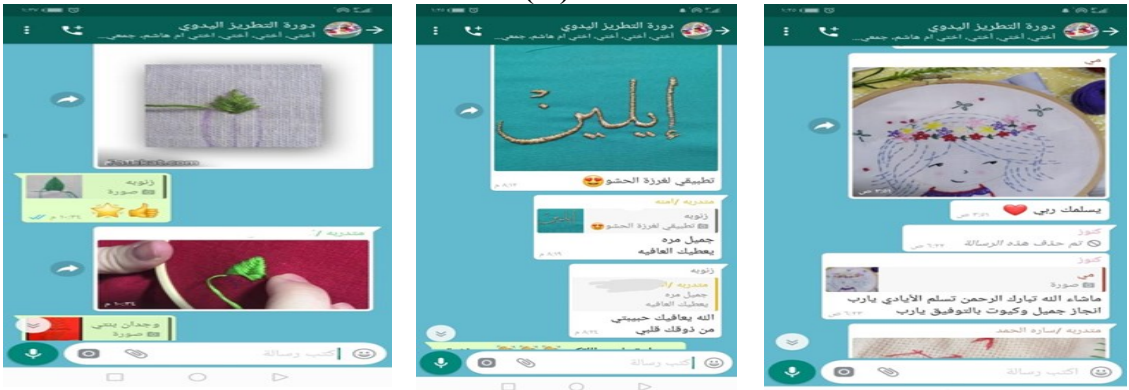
دورة التطريز اليدوي
اختي، اختي، اختي ام هاشم، جمعي...

زنوبه
صورة

مدربه /

وجدان يحيى
صورة

اكتب رسالة

دورة التطريز اليدوي
اختي، اختي، اختي ام هاشم، جمعي...

إيلين

تطبيقي لغرزة الحشو 😍

مدربه /امنه
زنوبه
تطبيقي لغرزة الحشو 😍
جميل مره
يعطيك العافيه

زنوبه
مدربه /
جميل مره
يعطيك العافيه
الله يعافيك حبيبتي
من ذوقك قلبي

اكتب رسالة

دورة التطريز اليدوي
اختي، اختي، اختي ام هاشم، جمعي...

مي

يسلمك ربي ❤️

كنوز
تم حذف هذه الرسالة

كنوز
مي
صورة
ماشاء الله تبارك الرحمن تسلم الأيادي يارب انجاز جميل وكيوت بالتوفيق يارب

مدربه /ساره الحمد

اكتب رسالة